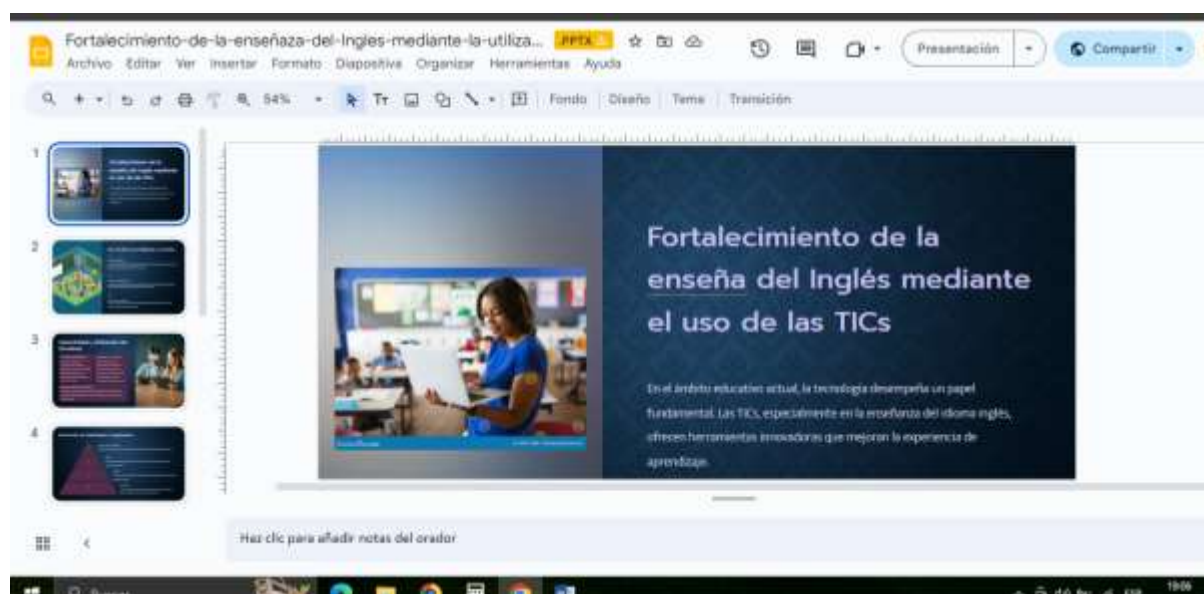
Fortalecimiento-de-la-enseñaza-del-Ingles-mediante-la-utiliza... PPTX

Archivo Editar Ver Insertar Formato Diapositiva Organizar Herramientas Ayuda

Presentación

Compartir

54%

Fondo Diseño Tema Transición

1

2

3

4

Fortalecimiento de la enseña del Inglés mediante el uso de las TICs

En el ámbito educativo actual, la tecnología desempeña un papel fundamental. Las TICs, especialmente en la enseñanza del idioma inglés, ofrecen herramientas innovadoras que mejoran la experiencia de aprendizaje.

Haz clic para añadir notas del orador

19:06